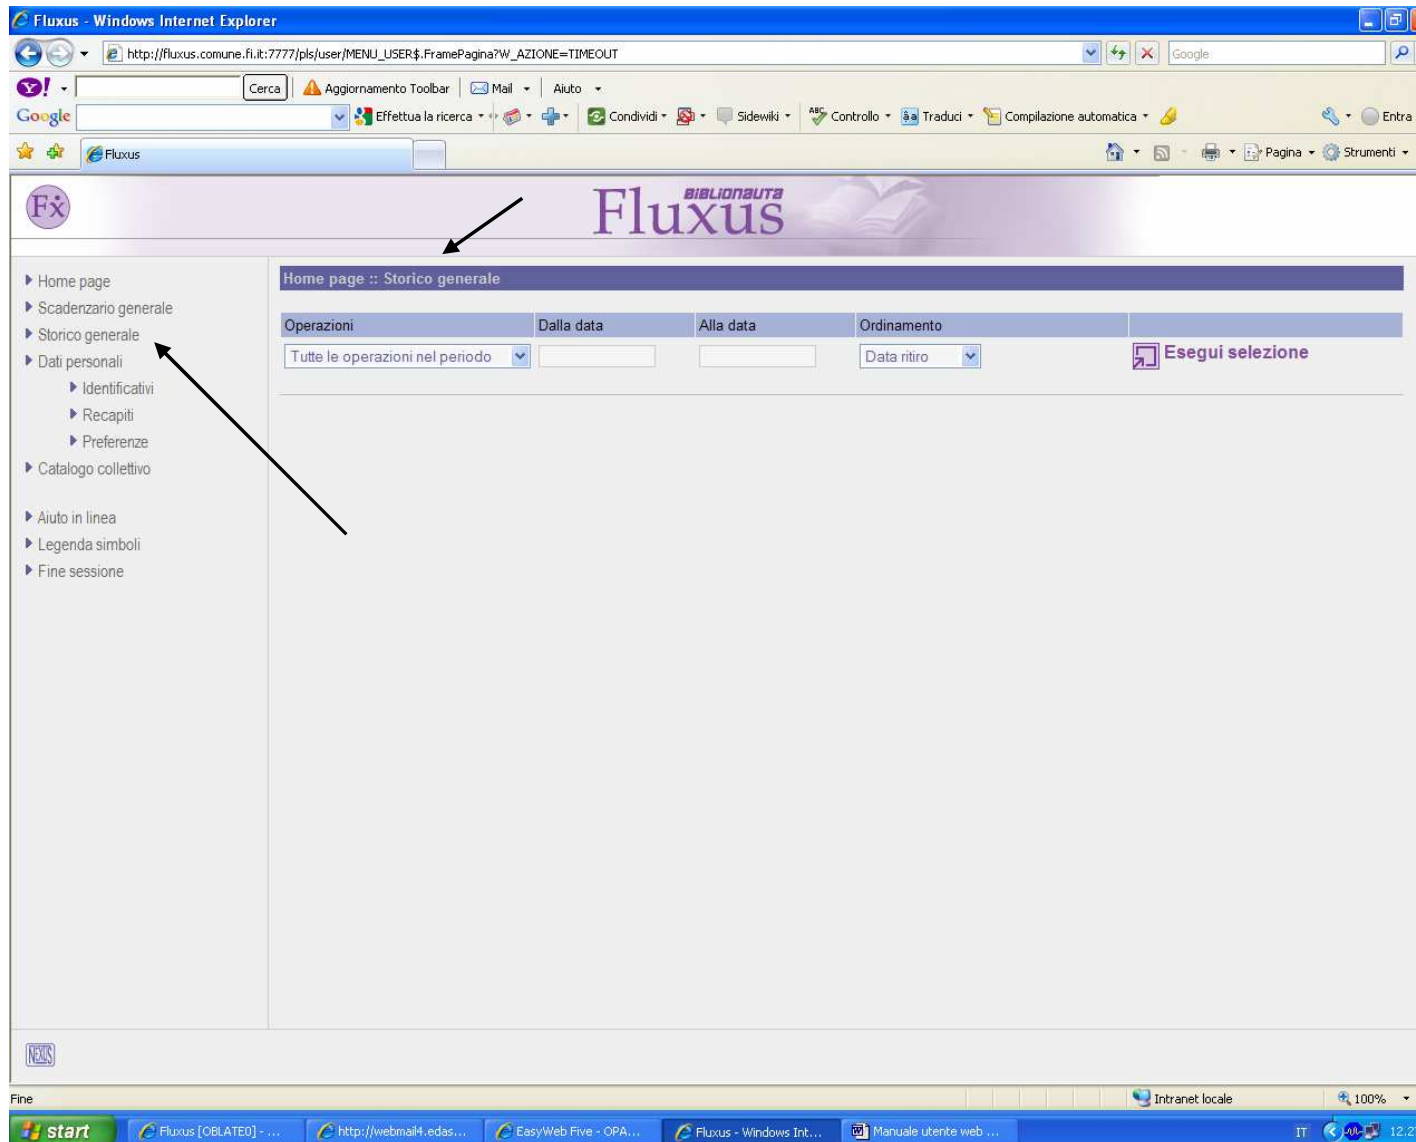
Fluxus - Windows Internet Explorer

http://fluxus.comune.fi.it:7777/pls/user/MENU_USER$.FramePagina?W_AZIONE=TIMEOUT

Google

Cerca | Aggiornamento Toolbar | Mail | Aiuto

Google | Effettua la ricerca | Condividi | Sidewiki | Controllo | Traduci | Compilazione automatica | Entra

Fluxus

Pagina | Strumenti

Fx

BIBLIONAUTA Fluxus

Home page
Scadenzario generale
Storico generale
Dati personali
Identificativi
Recapiti
Preferenze
Catalogo collettivo

Aiuto in linea
Legenda simboli
Fine sessione

Home page :: Storico generale

| Operazioni | Dalla data | Alla data | Ordinamento | |
|---|---|---|---|---|
| Tutte le operazioni nel periodo | | | Data ritiro | Esegui selezione |

NEXUS

Fine

Intranet locale | 100%

start | Fluxus [OBLATE0] - ... | http://webmail4.edas... | EasyWeb Five - OPA... | Fluxus - Windows Int... | Manuale utente web ...

IT 12.2